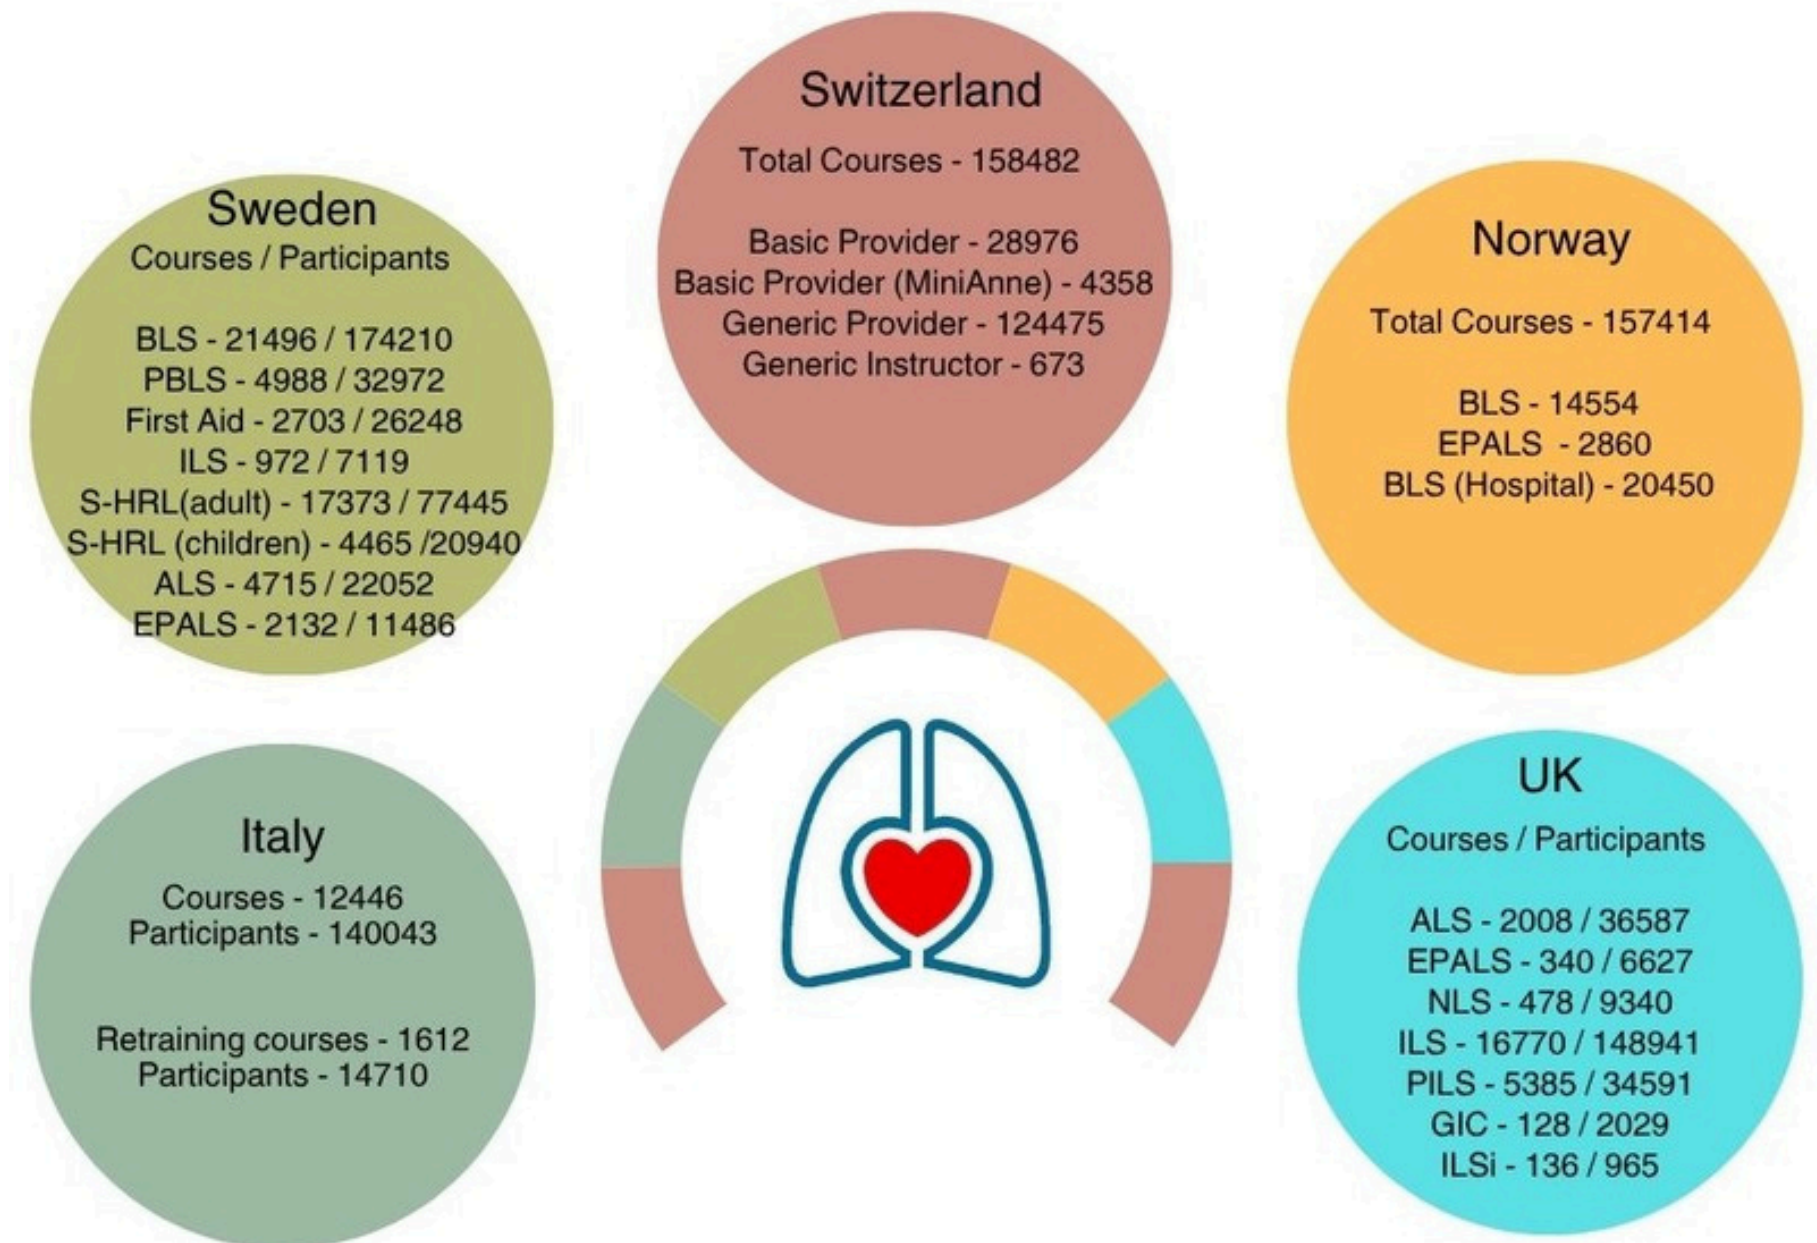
Switzerland

Total Courses - 158482

Basic Provider - 28976
Basic Provider (MiniAnne) - 4358
Generic Provider - 124475
Generic Instructor - 673

Sweden
Courses / Participants

BLS - 21496 / 174210
PBLS - 4988 / 32972
First Aid - 2703 / 26248
ILS - 972 / 7119
S-HRL(adult) - 17373 / 77445
S-HRL (children) - 4465 /20940
ALS - 4715 / 22052
EPALS - 2132 / 11486

Norway

Total Courses - 157414

BLS - 14554
EPALS - 2860
BLS (Hospital) - 20450

Italy
Courses - 12446
Participants - 140043

Retraining courses - 1612
Participants - 14710

UK
Courses / Participants

ALS - 2008 / 36587
EPALS - 340 / 6627
NLS - 478 / 9340
ILS - 16770 / 148941
PILS - 5385 / 34591
GIC - 128 / 2029
ILSi - 136 / 965